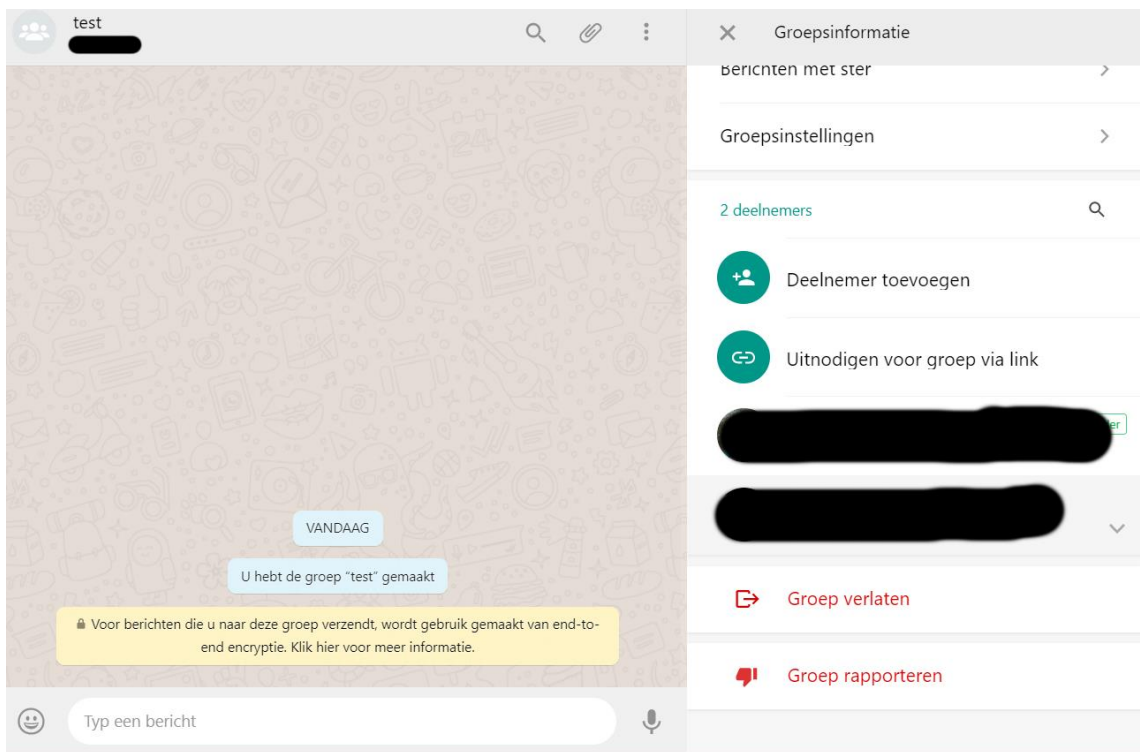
test

VANDAAG

U hebt de groep "test" gemaakt

Voor berichten die u naar deze groep verzendt, wordt gebruik gemaakt van end-to-end encryptie. Klik hier voor meer informatie.

Typ een bericht

Groepsinformatie

Berichten met ster

Groepsinstellingen

2 deelnemers

Deelnemer toevoegen

Uitnodigen voor groep via link

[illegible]er

Groep verlaten

Groep rapporteren